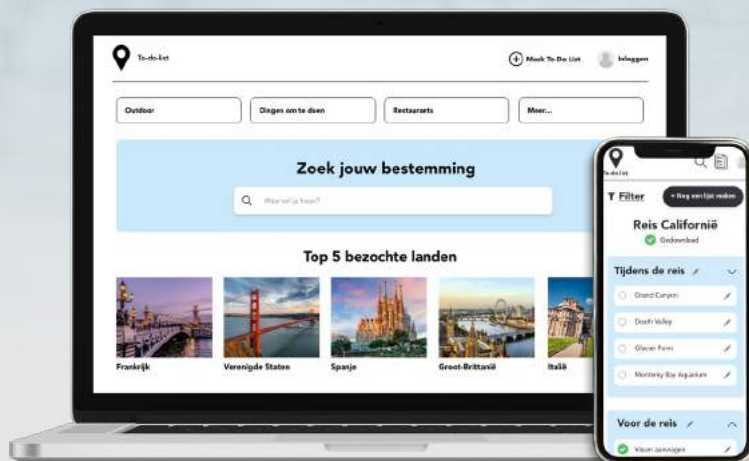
To-do-list

Maak To Do List

Inloggen

Outdoor

Dingen om te doen

Restaurants

Meer...

Zoek jouw bestemming

Waar wil je heen?

Top 5 bezochte landen

Frankrijk

Verenigde Staten

Spanje

Groot-Brittanië

Italië

To-do-list

Filter

+ Nog een lijst maken

Reis Californië

Gedownload

Tijdens de reis

Grand Canyon

Death Valley

Glacier Point

Monterey Bay Aquarium

Voor de reis

Visum aanvragen